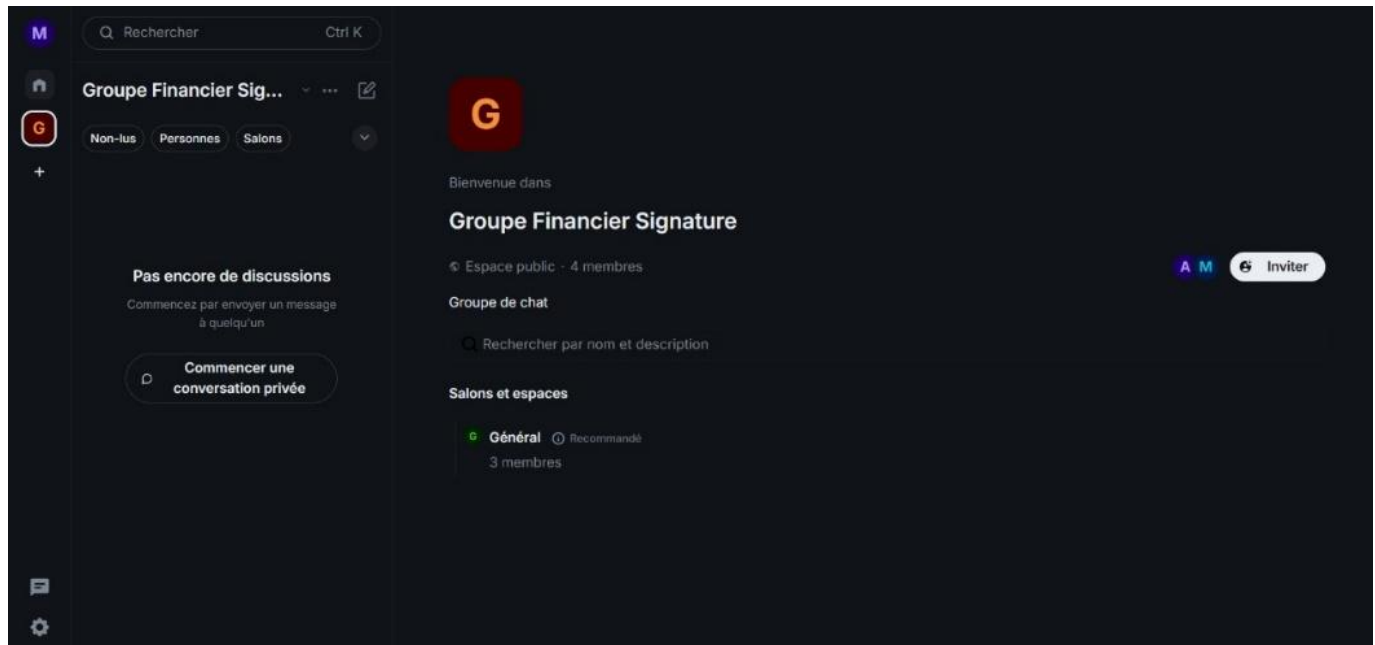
M

Rechercher Ctrl K

G

+

Groupe Financier Sig...

Non-lus Personnes Salons

Pas encore de discussions

Commencez par envoyer un message à quelqu'un

Commencer une conversation privée

G

Bienvenue dans

Groupe Financier Signature

Espace public · 4 membres

A M Inviter

Groupe de chat

Rechercher par nom et description

Salons et espaces

G Général Recommandé

3 membres